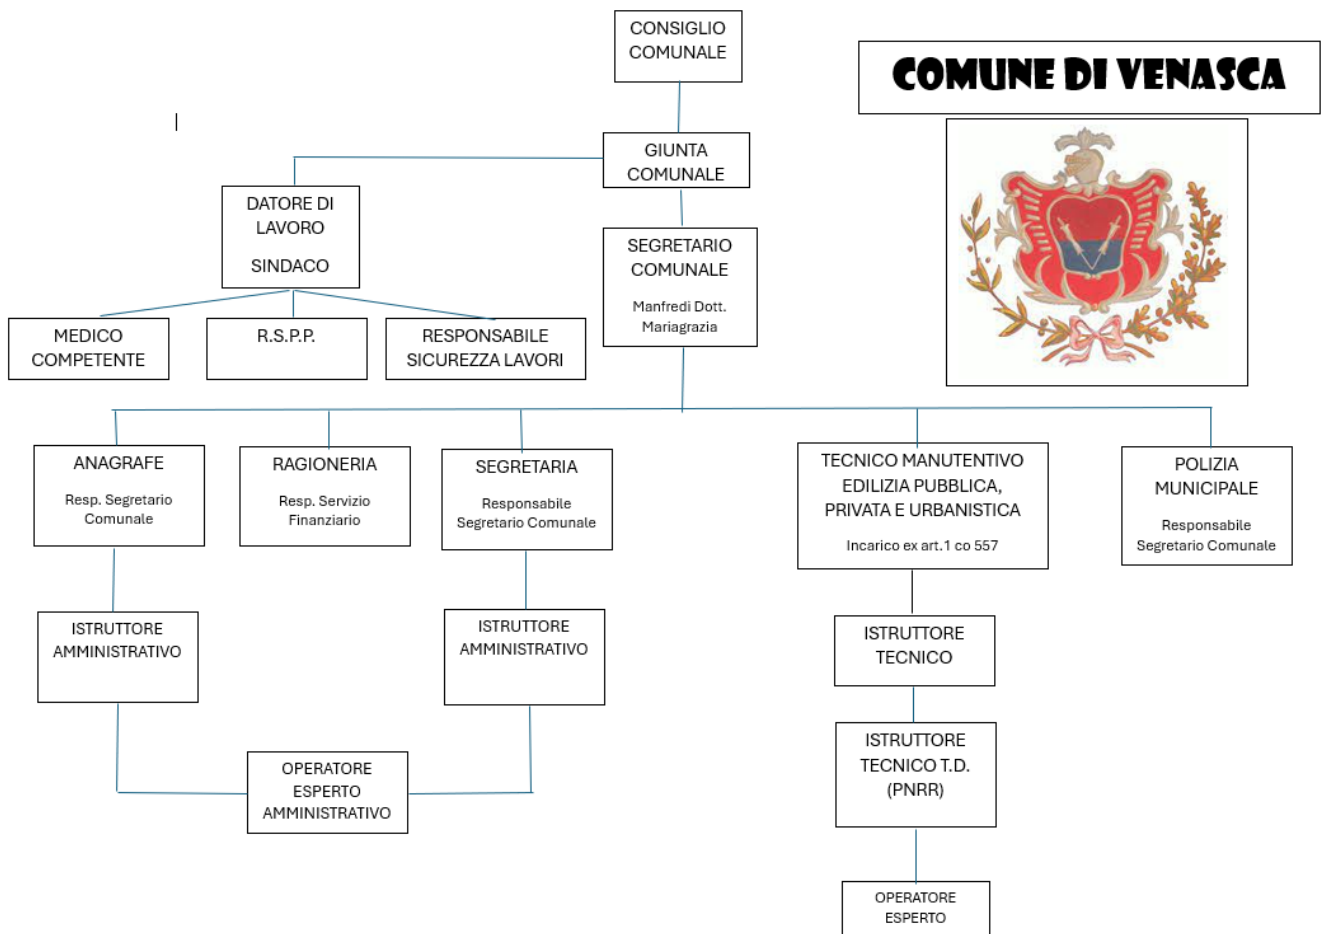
CONSIGLIO COMUNALE

COMUNE DI VENASCA

GIUNTA COMUNALE

DATORE DI LAVORO

SINDACO

SEGRETARIO COMUNALE

Manfredi Dott. Mariagrazia

MEDICO COMPETENTE

R.S.P.P.

RESPONSABILE SICUREZZA LAVORI

ANAGRAFE

Resp. Segretario Comunale

RAGIONERIA

Resp. Servizio Finanziario

SEGRETARIA

Responsabile Segretario Comunale

TECNICO MANUTENTIVO EDILIZIA PUBBLICA, PRIVATA E URBANISTICA

Incarico ex art.1 co 557

POLIZIA MUNICIPALE

Responsabile Segretario Comunale

ISTRUTTORE AMMINISTRATIVO

ISTRUTTORE AMMINISTRATIVO

ISTRUTTORE TECNICO

ISTRUTTORE TECNICO T.D. (PNRR)

OPERATORE ESPERTO AMMINISTRATIVO

OPERATORE ESPERTO